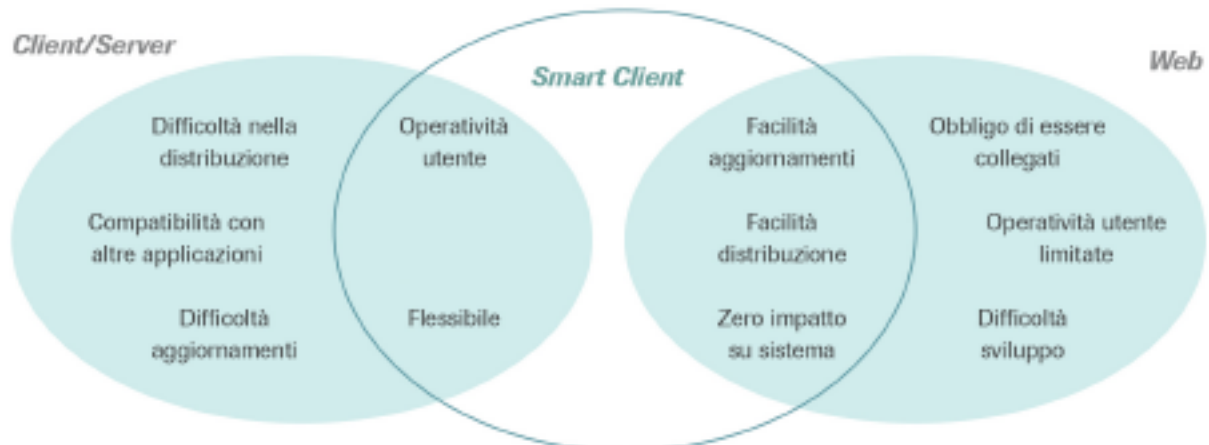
Client/Server

Smart Client

Web

Difficoltà nella distribuzione

Compatibilità con altre applicazioni

Difficoltà aggiornamenti

Operatività utente

Flessibile

Facilità aggiornamenti

Facilità distribuzione

Zero impatto su sistema

Obbligo di essere collegati

Operatività utente limitate

Difficoltà sviluppo